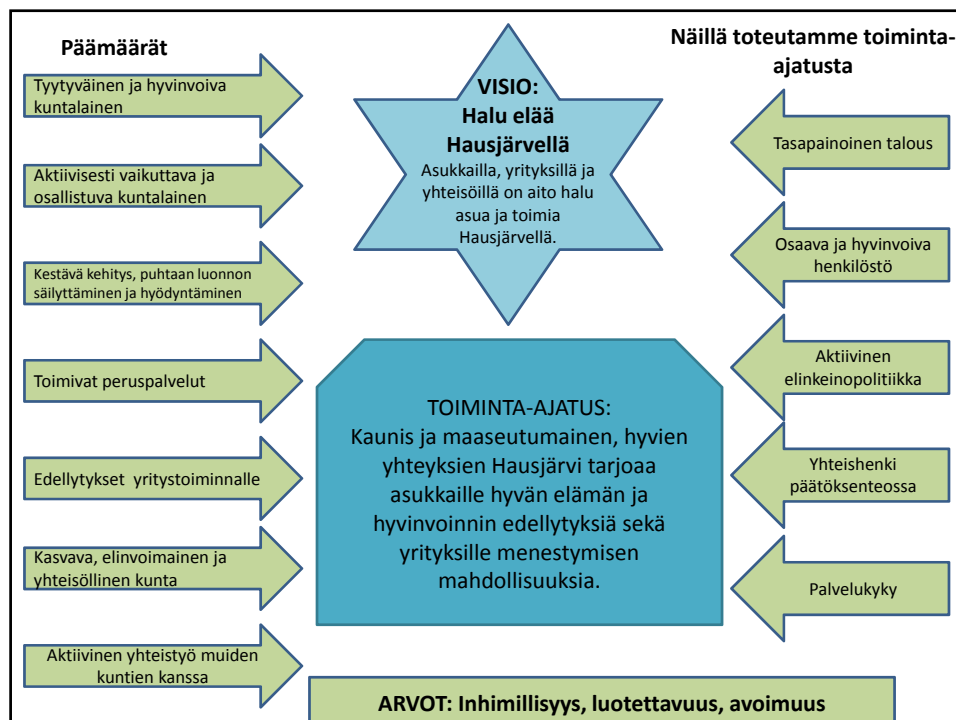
Päämäärät

Tyytyväinen ja hyvinvoiva kuntalainen

Aktiivisesti vaikuttava ja osallistuva kuntalainen

Kestävä kehitys, puhtaan luonnon säilyttäminen ja hyödyntäminen

Toimivat peruspalvelut

Edellytykset yritystoiminnalle

Kasvava, elinvoimainen ja yhteisöllinen kunta

Aktiivinen yhteistyö muiden kuntien kanssa

VISIO:
Halu elää Hausjärvellä
Asukkailla, yrityksillä ja yhteisöillä on aito halu asua ja toimia Hausjärvellä.

TOIMINTA-AJATUS:
Kaunis ja maaseutumainen, hyvien yhteyksien Hausjärvi tarjoaa asukkaille hyvän elämän ja hyvinvoinnin edellytyksiä sekä yrityksille menestymisen mahdollisuuksia.

Näillä toteutamme toiminta-ajatusta

Tasapainoinen talous

Osaava ja hyvinvoiva henkilöstö

Aktiivinen elinkeinopolitiikka

Yhteishenki päätöksenteossa

Palvelukyky

ARVOT: Inhimillisyys, luotettavuus, avoimuus